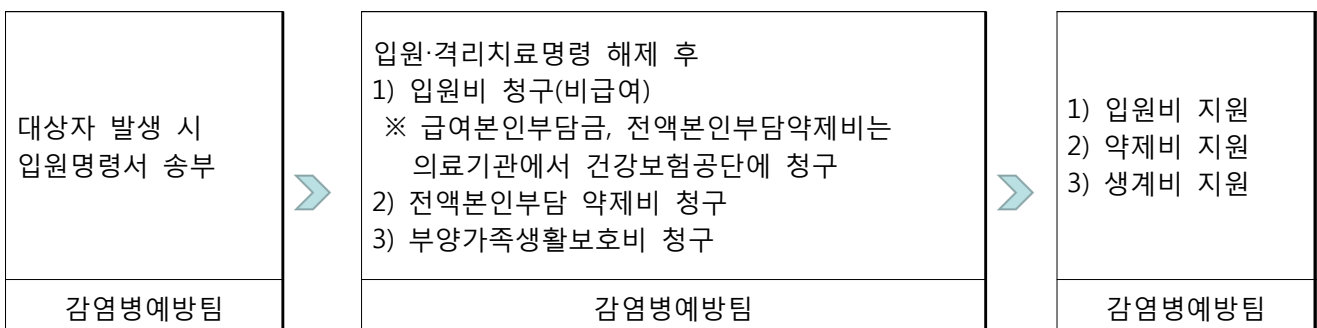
대상자 발생 시
입원명령서 송부

감염병예방팀

입원·격리치료명령 해제 후
1) 입원비 청구(비급여)
※ 급여본인부담금, 전액본인부담약제비는 의료기관에서 건강보험공단에 청구
2) 전액본인부담 약제비 청구
3) 부양가족생활보호비 청구

감염병예방팀

1) 입원비 지원
2) 약제비 지원
3) 생계비 지원

감염병예방팀